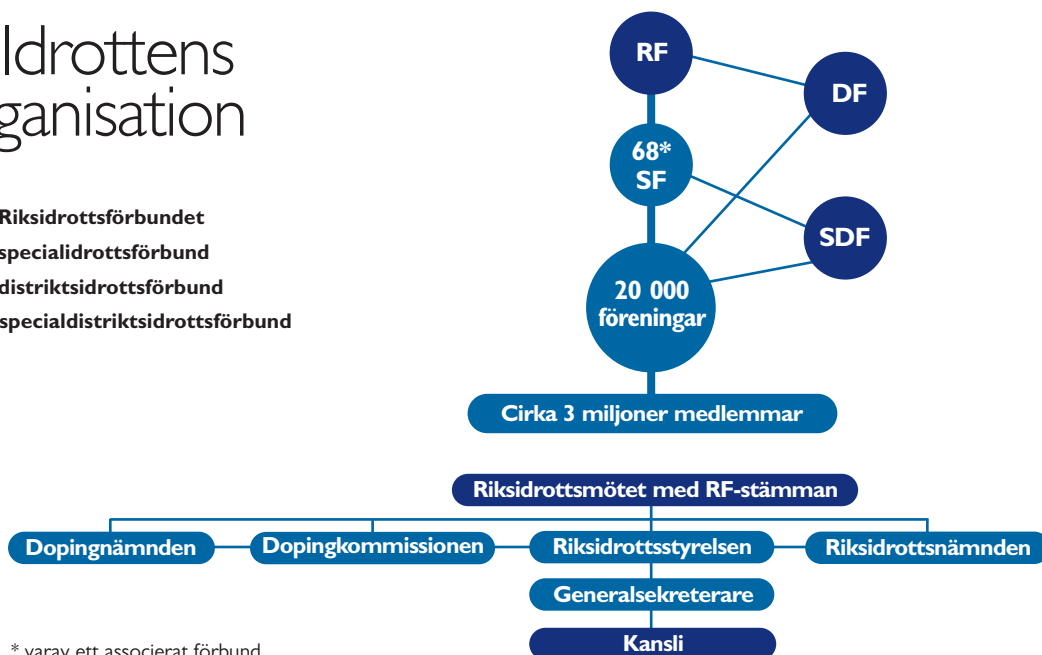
Idrottens
ganisation

Riksidrottsförbundet
specialidrottsförbund
distriktsidrottsförbund
specialdistriktsidrottsförbund

RF
DF
68*
SF
SDF
20 000
föreningar
Cirka 3 miljoner medlemmar

Riksidrottsmötet med RF-stämman
Dopingnämnden
Dopingkommissionen
Riksidrottsstyrelsen
Riksidrottsnämnden
Generalsekreterare
Kansli

* varav ett associerat förbund